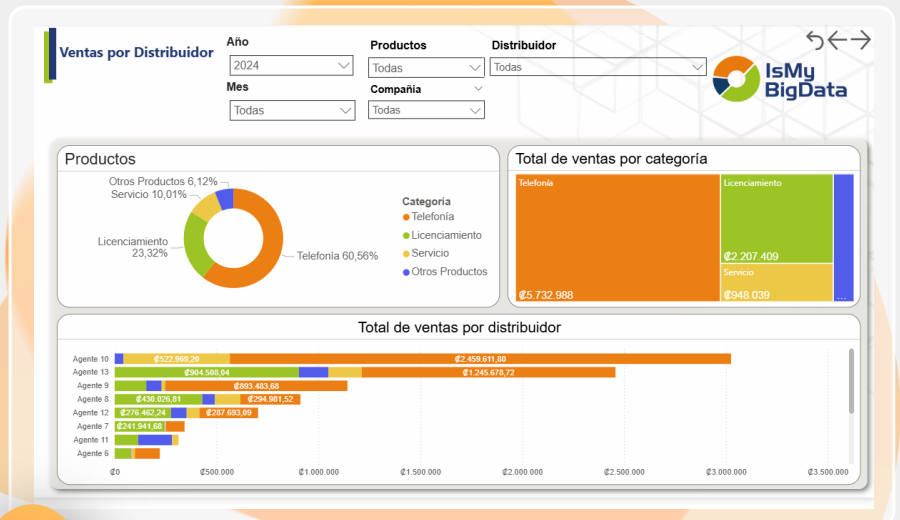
Ventas por Distribuidor

Año
2024
Mes
Todas

Productos
Todas
Compañía
Todas

Distribuidor
Todas

IsMy BigData

Productos

Otros Productos 6,12%
Servicio 10,01%
Licenciamiento 23,32%
Telefonía 60,56%

Categoria
Telefonía
Licenciamiento
Servicio
Otros Productos

Total de ventas por categoría

Telefonía
₡5.732.988
Licenciamiento
₡2.207.409
Servicio
₡948.039
...

Total de ventas por distribuidor

Agente 10 ₡522.968,20 ₡2.459.611,80
Agente 13 ₡904.508,04 ₡1.245.678,72
Agente 9 ₡893.483,68
Agente 8 ₡430.026,81 ₡294.981,52
Agente 12 ₡276.462,24 ₡287.693,09
Agente 7 ₡241.941,68
Agente 11
Agente 6

₡0 ₡500.000 ₡1.000.000 ₡1.500.000 ₡2.000.000 ₡2.500.000 ₡3.000.000 ₡3.500.000